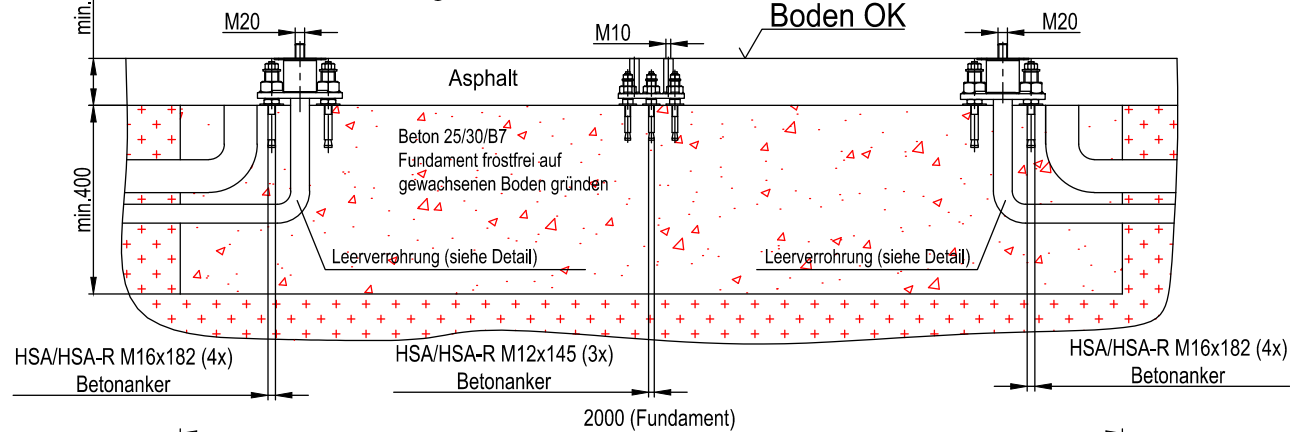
min.

M20

M10

Boden OK

M20

Asphalt

Beton 25/30/B7
Fundament frostfrei auf
gewachsenen Boden gründen

min.400

Leerverrohrung (siehe Detail)

Leerverrohrung (siehe Detail)

HSA/HSA-R M16x182 (4x)
Betonanker

HSA/HSA-R M12x145 (3x)
Betonanker

HSA/HSA-R M16x182 (4x)
Betonanker

2000 (Fundament)